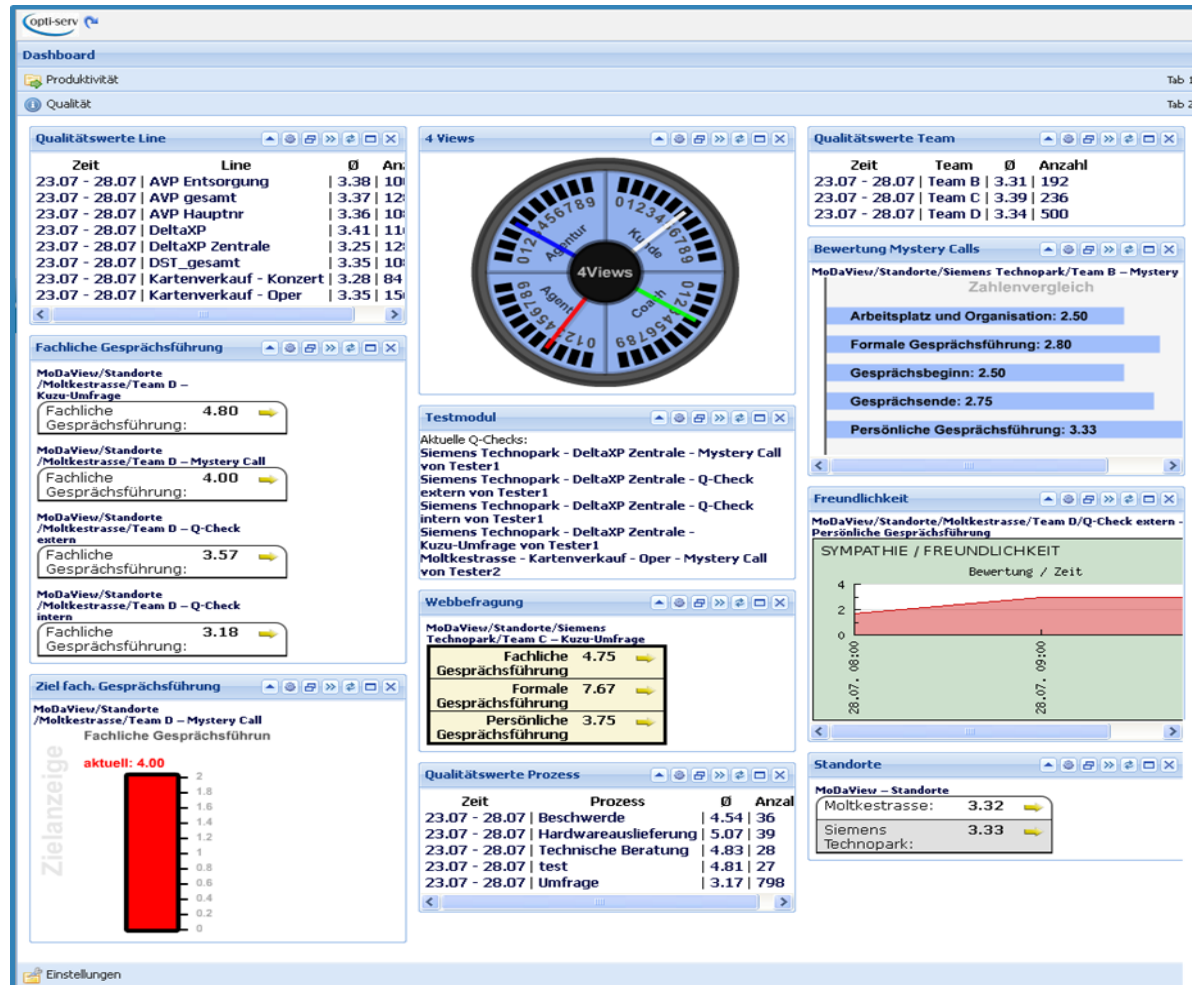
opti-serv

Dashboard

Produktivität

Tab 1

Qualität

Tab 2

Qualitätswerte Line

| Zeit | Line | Ø | Anz |
|---|---|---|---|
| 23.07 - 28.07 | AVP Entsorgung | 3.38 | 10 |
| 23.07 - 28.07 | AVP gesamt | 3.37 | 12 |
| 23.07 - 28.07 | AVP Hauptnr | 3.36 | 10 |
| 23.07 - 28.07 | DeltaXP | 3.41 | 11 |
| 23.07 - 28.07 | DeltaXP Zentrale | 3.25 | 12 |
| 23.07 - 28.07 | DST_gesamt | 3.35 | 10 |
| 23.07 - 28.07 | Kartenverkauf - Konzert | 3.28 | 84 |
| 23.07 - 28.07 | Kartenverkauf - Oper | 3.35 | 15 |

Fachliche Gesprächsführung

MoDaView/Standorte /Moltkestrasse/Team D – Kuzu-Umfrage
Fachliche Gesprächsführung: 4.80

MoDaView/Standorte /Moltkestrasse/Team D – Mystery Call
Fachliche Gesprächsführung: 4.00

MoDaView/Standorte /Moltkestrasse/Team D – Q-Check extern
Fachliche Gesprächsführung: 3.57

MoDaView/Standorte /Moltkestrasse/Team D – Q-Check intern
Fachliche Gesprächsführung: 3.18

Ziel fach. Gesprächsführung

MoDaView/Standorte /Moltkestrasse/Team D – Mystery Call
Fachliche Gesprächsführun
Zielanzeige
aktuell: 4.00
2
1.8
1.6
1.4
1.2
1
0.8
0.6
0.4
0.2
0

4 Views

0123456789 Agentur
0123456789 Kunde
0123456789 Agent
0123456789 Coach
4Views

Testmodul

Aktuelle Q-Checks:
Siemens Technopark - DeltaXP Zentrale - Mystery Call von Tester1
Siemens Technopark - DeltaXP Zentrale - Q-Check extern von Tester1
Siemens Technopark - DeltaXP Zentrale - Q-Check intern von Tester1
Siemens Technopark - DeltaXP Zentrale - Kuzu-Umfrage von Tester1
Moltkestrasse - Kartenverkauf - Oper - Mystery Call von Tester2

Webbefragung

MoDaView/Standorte/Siemens Technopark/Team C – Kuzu-Umfrage
Fachliche Gesprächsführung 4.75
Formale Gesprächsführung 7.67
Persönliche Gesprächsführung 3.75

Qualitätswerte Prozess

| Zeit | Prozess | Ø | Anzal |
|---|---|---|---|
| 23.07 - 28.07 | Beschwerde | 4.54 | 36 |
| 23.07 - 28.07 | Hardwareauslieferung | 5.07 | 39 |
| 23.07 - 28.07 | Technische Beratung | 4.83 | 28 |
| 23.07 - 28.07 | test | 4.81 | 27 |
| 23.07 - 28.07 | Umfrage | 3.17 | 798 |

Qualitätswerte Team

| Zeit | Team | Ø | Anzahl |
|---|---|---|---|
| 23.07 - 28.07 | Team B | 3.31 | 192 |
| 23.07 - 28.07 | Team C | 3.39 | 236 |
| 23.07 - 28.07 | Team D | 3.34 | 500 |

Bewertung Mystery Calls

MoDaView/Standorte/Siemens Technopark/Team B – Mystery
Zahlenvergleich
Arbeitsplatz und Organisation: 2.50
Formale Gesprächsführung: 2.80
Gesprächsbeginn: 2.50
Gesprächsende: 2.75
Persönliche Gesprächsführung: 3.33

Freundlichkeit

MoDaView/Standorte/Moltkestrasse/Team D/Q-Check extern - Persönliche Gesprächsführung
SYMPATHIE / FREUNDLICHKEIT
Bewertung / Zeit
4
2
0
28.07. 08:00
28.07. 09:00

Standorte

MoDaView – Standorte
Moltkestrasse: 3.32
Siemens Technopark: 3.33

Einstellungen